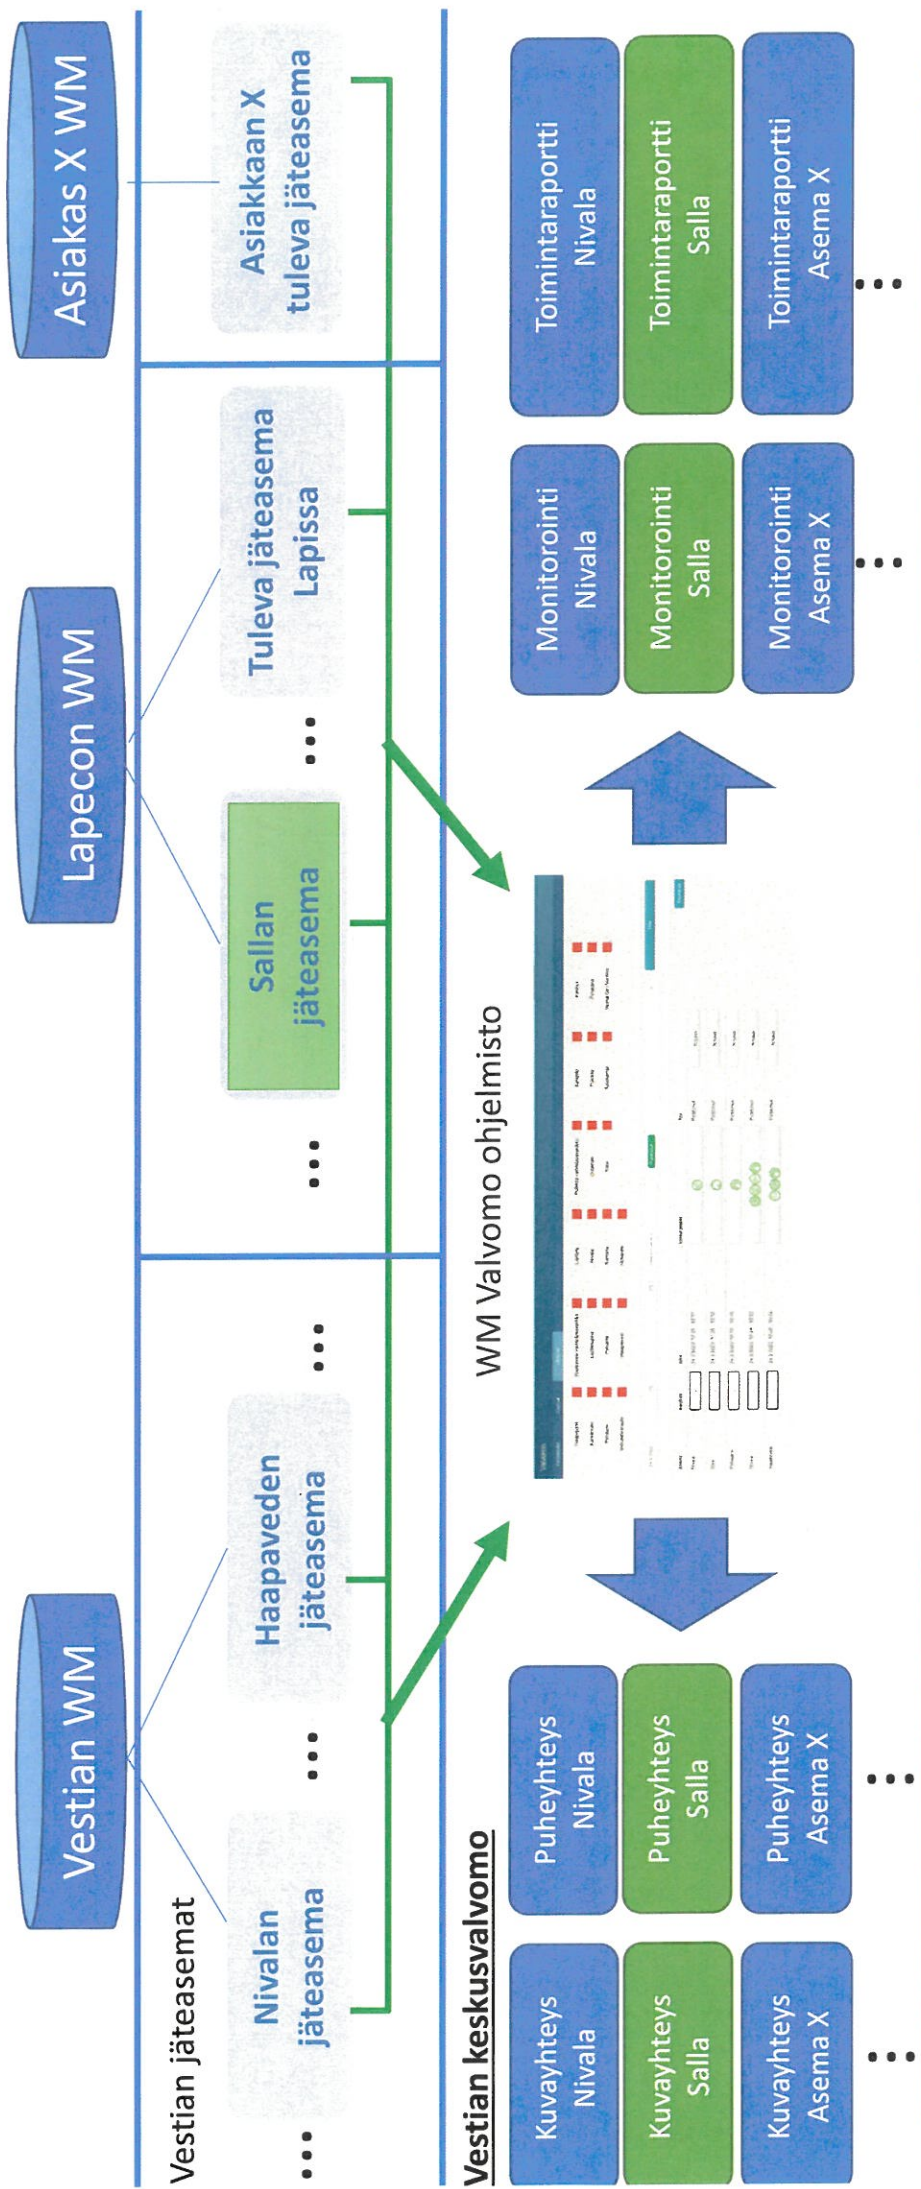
Vestian WM

Lapecon WM

Asiakas X WM

Vestian jäteasemat

...

Nivalan jäteasema

...

Haapaveden jäteasema

...

...

Sallan jäteasema

...

Tuleva jäteasema Lapissa

Asiakkaan X tuleva jäteasema

WM Valvomo ohjelmisto

Vestian keskusvalvomo

Kuvayhteys Nivala

Kuvayhteys Salla

Kuvayhteys Asema X

...

Puheyhteys Nivala

Puheyhteys Salla

Puheyhteys Asema X

...

Monitorointi Nivala

Monitorointi Salla

Monitorointi Asema X

...

Toimintaraportti Nivala

Toimintaraportti Salla

Toimintaraportti Asema X

...